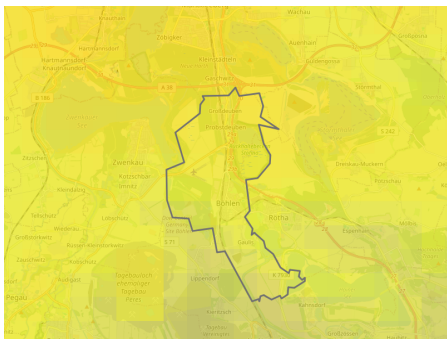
Wachau
Zöbigker
Rehbach
Großpösna
Hartmannsdorf
Hartmannsdorf-Knautnaundorf
Kleinpösna
Gaschwitz
Auenhain
Güldengossa
B 186
A 38
Großdeuben
Störmthal
Knautkleeberg
Zwenkau
Dreiskau-Muckern
Kötzschbar
Rötha
Böhlen
Espenhain
Großdalzig
Pegau
Eula
Großzössen